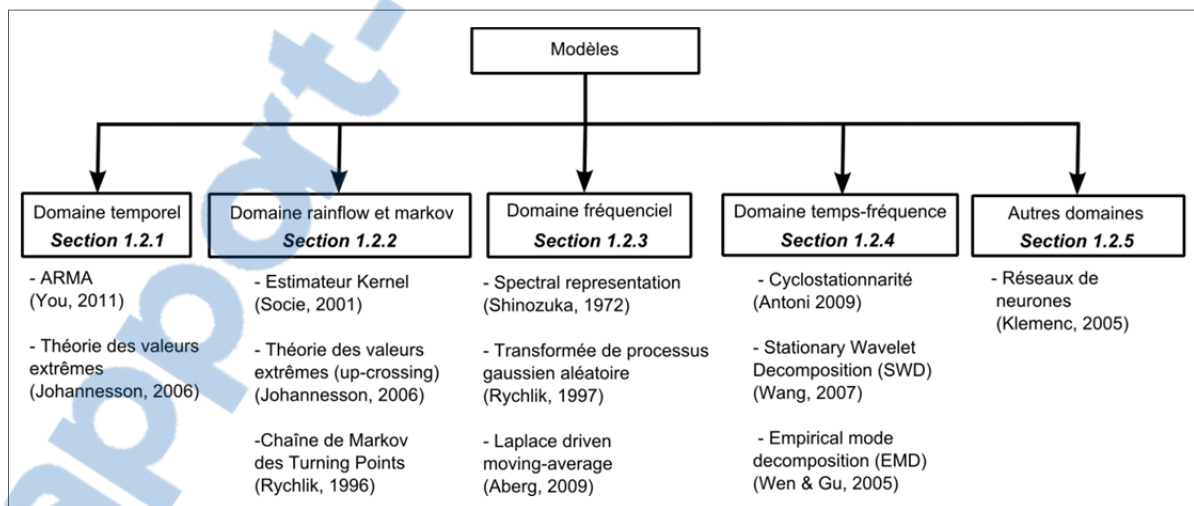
Modèles

Domaine temporel
Section 1.2.1

- ARMA
(You, 2011)

- Théorie des valeurs extrêmes
(Johannesson, 2006)

Domaine rainflow et markov
Section 1.2.2

- Estimateur Kernel
(Socie, 2001)

- Théorie des valeurs extrêmes (up-crossing)
(Johannesson, 2006)

-Chaîne de Markov des Turning Points
(Rychlik, 1996)

Domaine fréquenciel
Section 1.2.3

- Spectral representation
(Shinozuka, 1972)

- Transformée de processus gaussien aléatoire
(Rychlik, 1997)

- Laplace driven moving-average
(Aberg, 2009)

Domaine temps-fréquence
Section 1.2.4

- Cyclostationnarité
(Antoni 2009)

- Stationary Wavelet Decomposition (SWD)
(Wang, 2007)

- Empirical mode decomposition (EMD)
(Wen & Gu, 2005)

Autres domaines
Section 1.2.5

- Réseaux de neurones
(Klemenc, 2005)

rapport